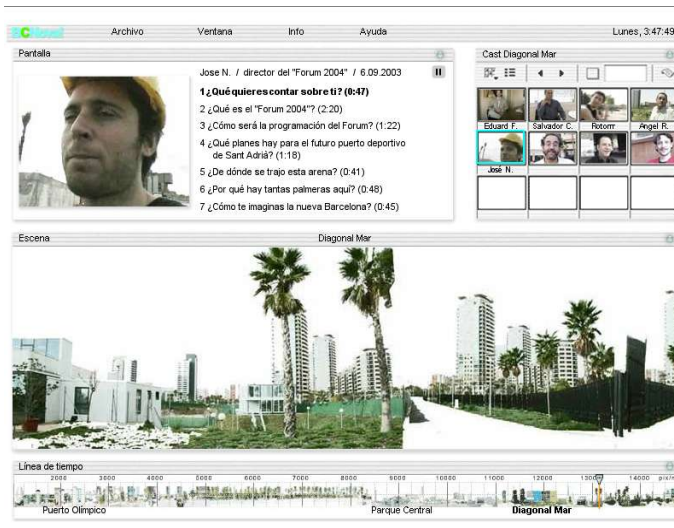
CNovel Archivo Ventana Info Ayuda Lunes, 3:47:49

Pantalla

Jose N. / director del "Forum 2004" / 6.09.2003

1 ¿Qué quieres contar sobre ti? (0:47)

2 ¿Qué es el "Forum 2004"? (2:20)

3 ¿Cómo será la programación del Forum? (1:22)

4 ¿Qué planes hay para el futuro puerto deportivo de Sant Adriá? (1:18)

5 ¿De dónde se trajo esta arena? (0:41)

6 ¿Por qué hay tantas palmeras aquí? (0:48)

7 ¿Cómo te imaginas la nueva Barcelona? (0:45)

Cast Diagonal Mar

Eduard F. Salvador C. Rotorrr Angel R.

José N.

Escena Diagonal Mar

Línea de tiempo

2000 3000 4000 5000 6000 7000 8000 9000 10000 11000 12000 13000 14000 pix/m

Puerto Olímpico Parque Central Diagonal Mar